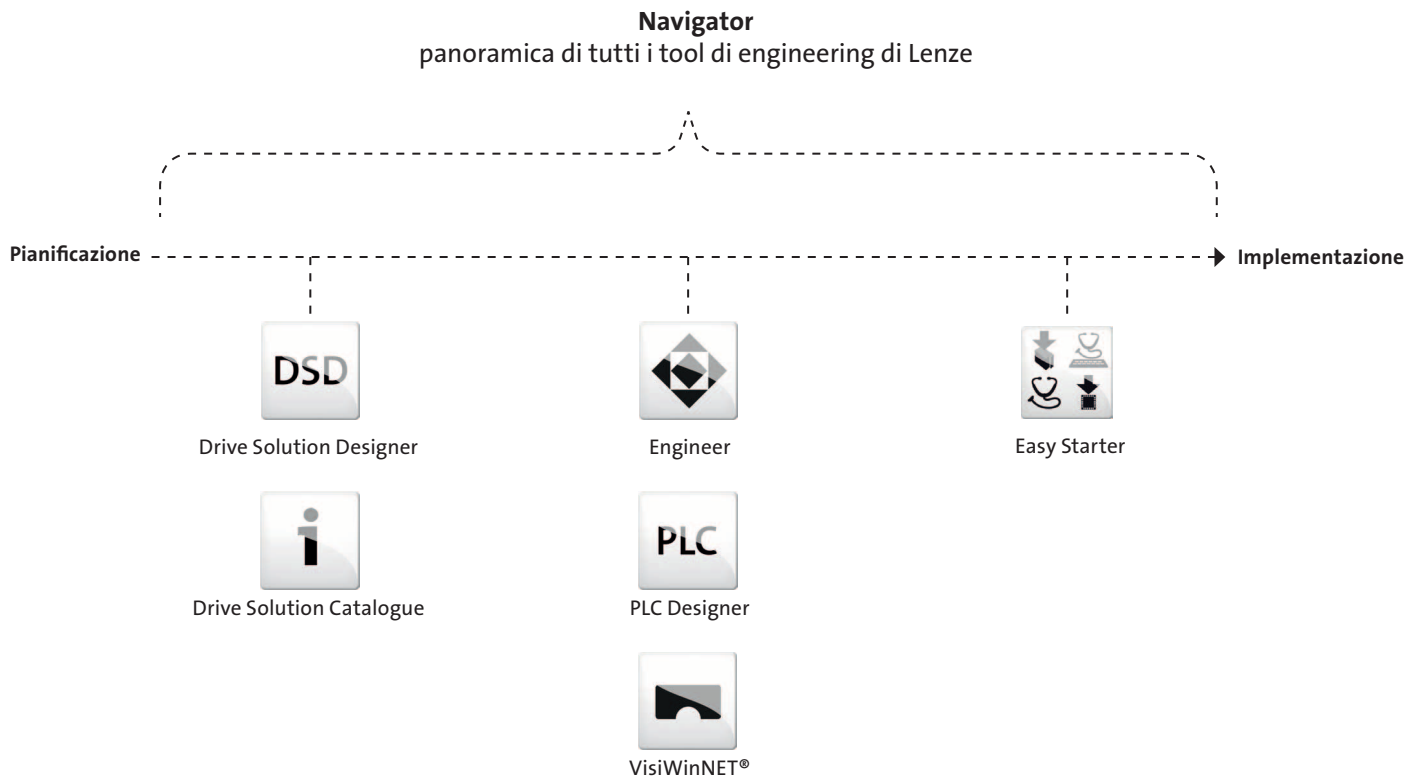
**Navigator**
panoramica di tutti i tool di engineering di Lenze

Pianificazione

Implementazione

DSD
Drive Solution Designer

Drive Solution Catalogue

Engineer

PLC
PLC Designer

VisiWinNET®

Easy Starter